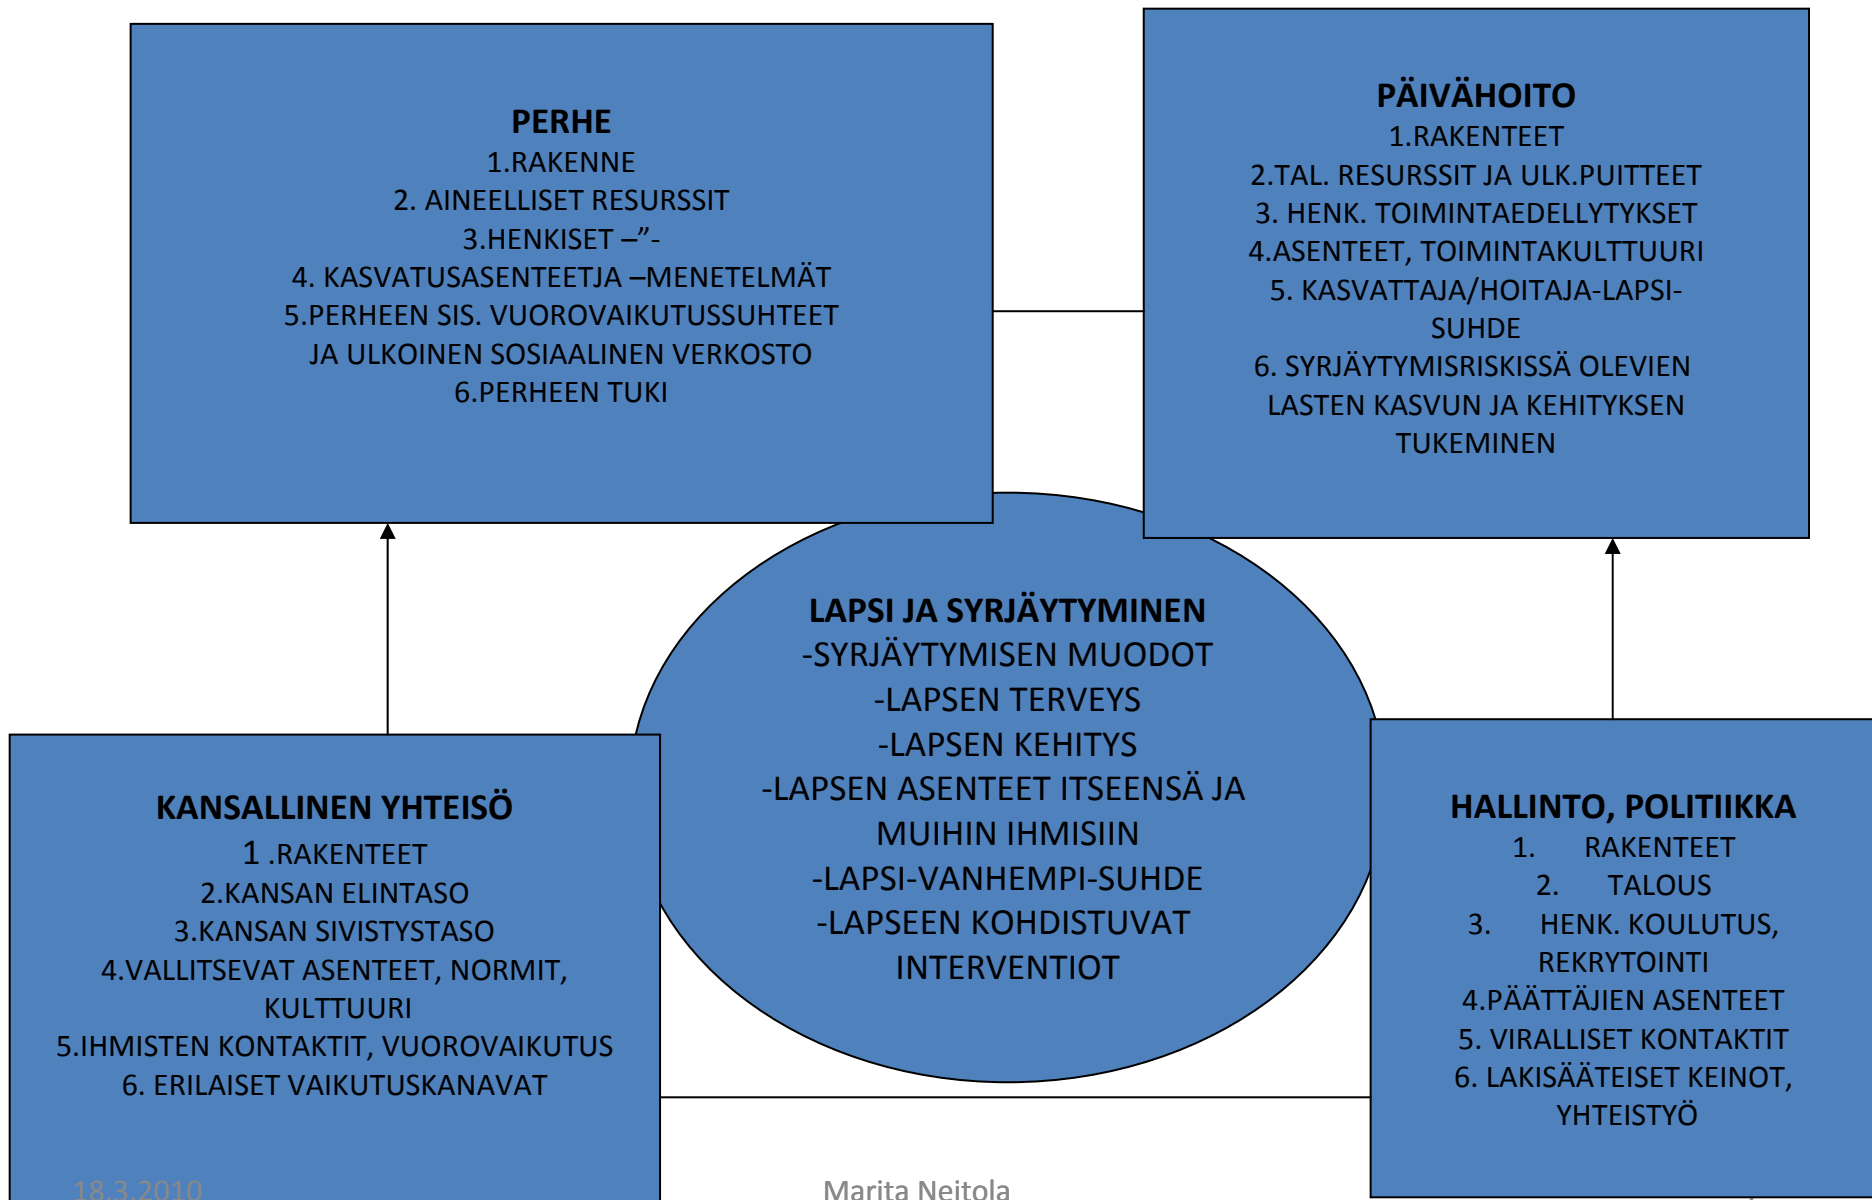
PERHE
1.RAKENNE
2. AINEELLISET RESURSSIT
3.HENKISET –"-
4. KASVATUSASENTEETJA –MENETELMÄT
5.PERHEEN SIS. VUOROVAIKUTUSSUHTEET JA ULKOINEN SOSIAALINEN VERKOSTO
6.PERHEEN TUKI

PÄIVÄHOITO
1.RAKENTEET
2.TAL. RESURSSIT JA ULK.PUITTEET
3. HENK. TOIMINTAEDELLYTYKSET
4.ASENTEET, TOIMINTAKULTTUURI
5. KASVATTAJA/HOITAJA-LAPSI-SUHDE
6. SYRJÄYTYMISRISKISSÄ OLEVIEN LASTEN KASVUN JA KEHITYKSEN TUKEMINEN

LAPSI JA SYRJÄYTYMINEN
-SYRJÄYTYMISEN MUODOT
-LAPSEN TERVEYS
-LAPSEN KEHITYS
-LAPSEN ASENTEET ITSEENSÄ JA MUIHIN IHMISIIN
-LAPSI-VANHEMPI-SUHDE
-LAPSEEN KOHDISTUVAT INTERVENTIOT

KANSALLINEN YHTEISÖ
1 .RAKENTEET
2.KANSAN ELINTASO
3.KANSAN SIVISTYSTASO
4.VALLITSEVAT ASENTEET, NORMIT, KULTTUURI
5.IHMISTEN KONTAKTIT, VUOROVAIKUTUS
6. ERILAISET VAIKUTUSKANAVAT

HALLINTO, POLITIIKKA
1. RAKENTEET
2. TALOUS
3. HENK. KOULUTUS, REKRYTOINTI
4.PÄÄTTÄJIEN ASENTEET
5. VIRALLISET KONTAKTIT
6. LAKISÄÄTEISET KEINOT, YHTEISTYÖ

18.3.2010
Marita Neitola